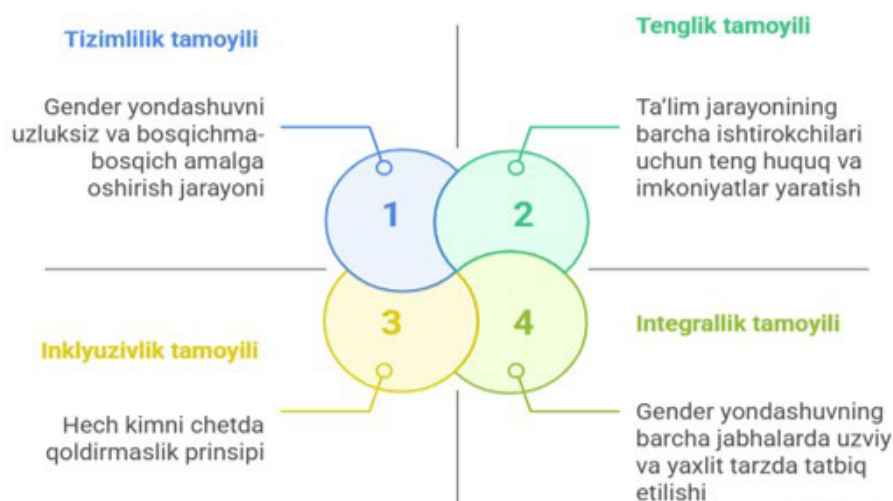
Tizimlilik tamoyili

Gender yondashuvni uzluksiz va bosqichma-bosqich amalga oshirish jarayoni

Tenglik tamoyili

Ta'lim jarayonining barcha ishtirokchilari uchun teng huquq va imkoniyatlar yaratish

1

2

3

4

Inklyuzivlik tamoyili

Hech kimni chetda qoldirmaslik prinsipi

Integrallik tamoyili

Gender yondashuvning barcha jabhalarda uzviy va yaxlit tarzda tatbiq etilishi